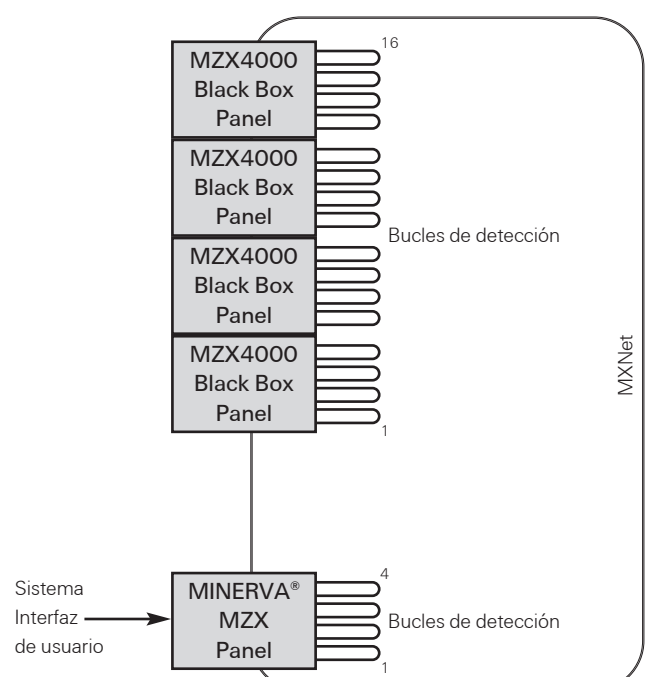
16

MZX4000
Black Box
Panel

MZX4000
Black Box
Panel

Bucles de detección

MZX4000
Black Box
Panel

MZX4000
Black Box
Panel

1

MXNet

Sistema
Interfaz
de usuario

MINERVA®
MZX
Panel

4

Bucles de detección

1